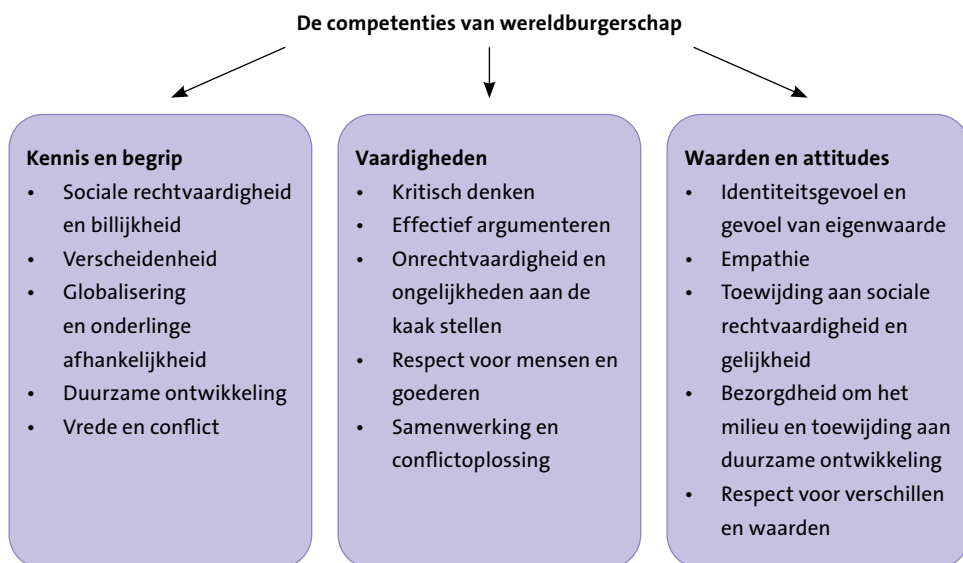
De competenties van wereldburgerschap

Kennis en begrip
- Sociale rechtvaardigheid en billijkheid
- Verscheidenheid
- Globalisering en onderlinge afhankelijkheid
- Duurzame ontwikkeling
- Vrede en conflict

Vaardigheden
- Kritisch denken
- Effectief argumenteren
- Onrechtvaardigheid en ongelijkheden aan de kaak stellen
- Respect voor mensen en goederen
- Samenwerking en conflictoplossing

Waarden en attitudes
- Identiteitsgevoel en gevoel van eigenwaarde
- Empathie
- Toewijding aan sociale rechtvaardigheid en gelijkheid
- Bezorgdheid om het milieu en toewijding aan duurzame ontwikkeling
- Respect voor verschillen en waarden